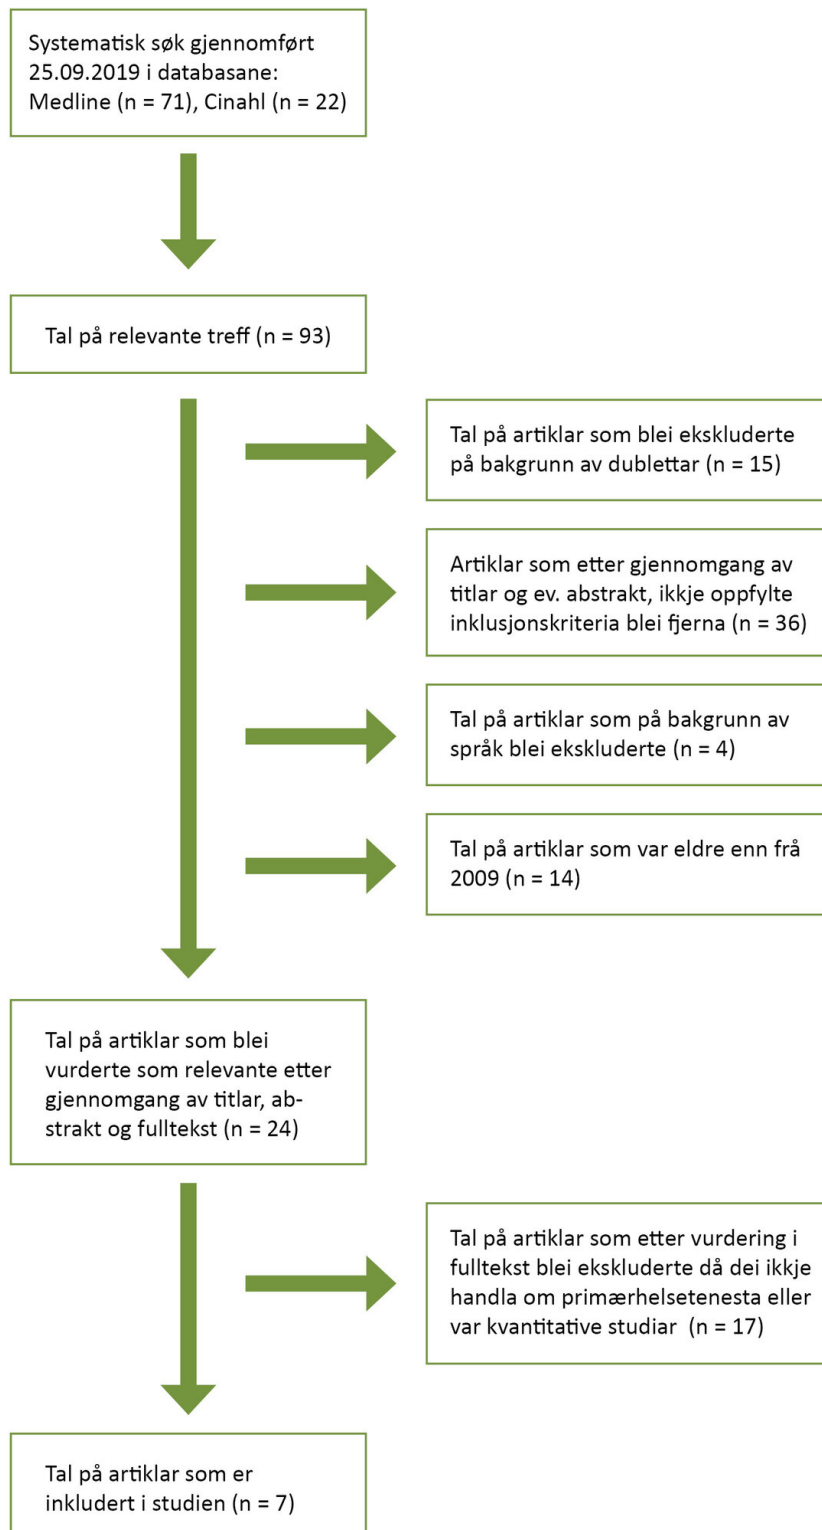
Systematisk søk gjennomført 25.09.2019 i databasane: Medline (n = 71), Cinahl (n = 22)

Tal på relevante treff (n = 93)

Tal på artiklar som blei ekskluderte på bakgrunn av dublettar (n = 15)

Artiklar som etter gjennomgang av titlar og ev. abstrakt, ikkje oppfylte inklusjonskriteria blei fjerna (n = 36)

Tal på artiklar som på bakgrunn av språk blei ekskluderte (n = 4)

Tal på artiklar som var eldre enn frå 2009 (n = 14)

Tal på artiklar som blei vurderte som relevante etter gjennomgang av titlar, abstrakt og fulltekst (n = 24)

Tal på artiklar som etter vurdering i fulltekst blei ekskluderte då dei ikkje handla om primærhelsetenesta eller var kvantitative studiar (n = 17)

Tal på artiklar som er inkludert i studien (n = 7)